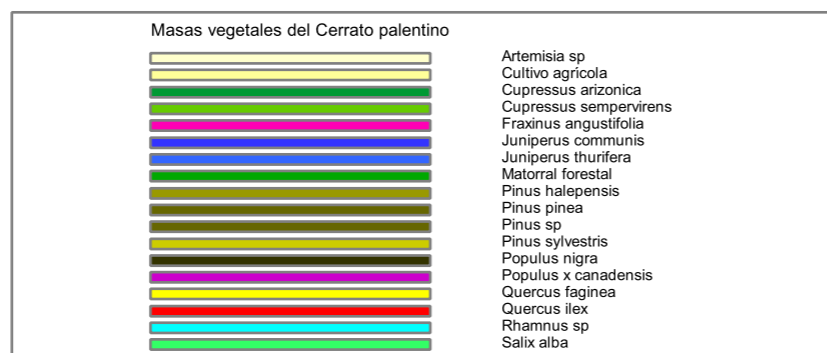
Masas vegetales del Cerrato palentino

Artemisia sp
Cultivo agrícola
Cupressus arizonica
Cupressus sempervirens
Fraxinus angustifolia
Juniperus communis
Juniperus thurifera
Matorral forestal
Pinus halepensis
Pinus pinea
Pinus sp
Pinus sylvestris
Populus nigra
Populus x canadensis
Quercus faginea
Quercus ilex
Rhamnus sp
Salix alba